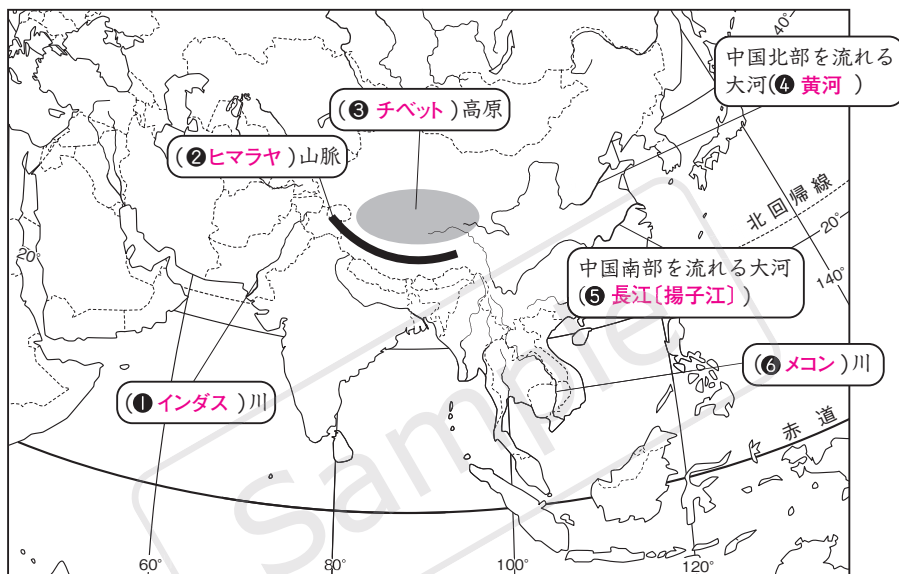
中国北部を流れる大河(❹ 黄河 )

(❸ チベット)高原

(❷ヒマラヤ)山脈

北回帰線

40°

20°

20°

140°

中国南部を流れる大河
(❺ 長江〔揚子江〕)

(❻ メコン)川

(❶ インダス )川

赤道

60°

80°

100°

120°

Sample